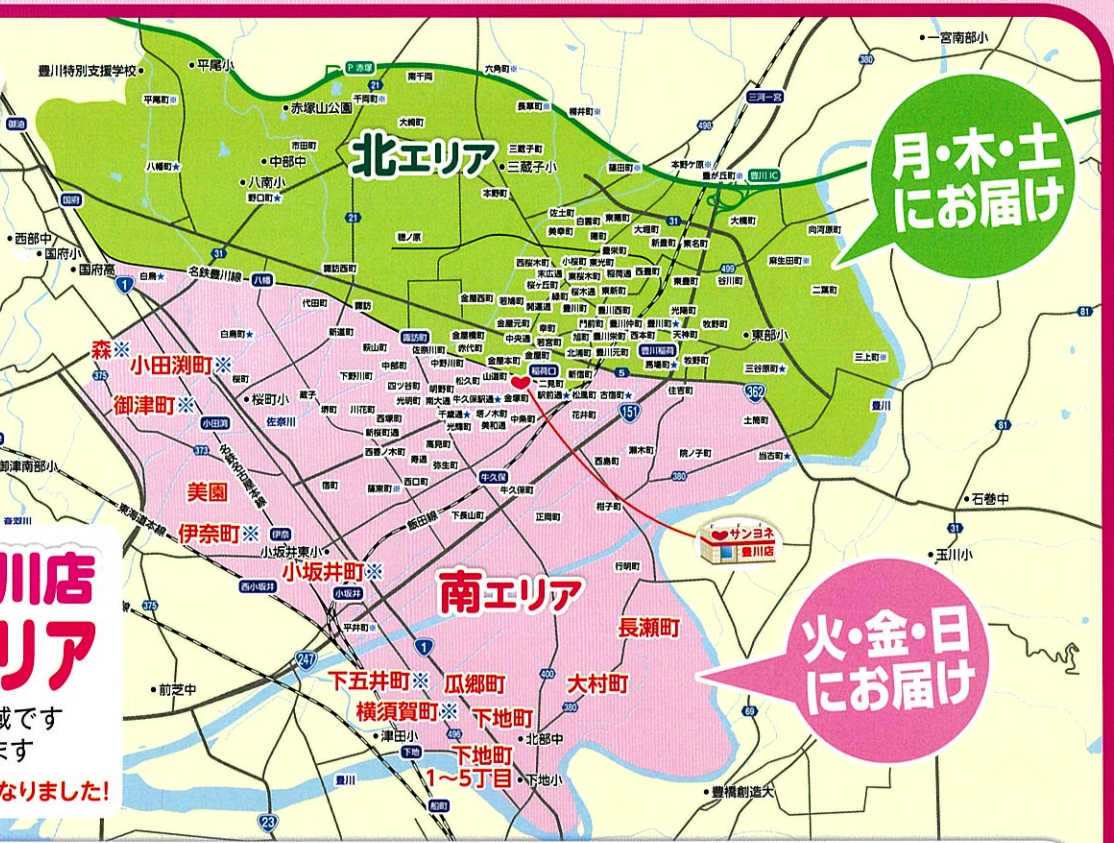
北エリア

月・木・土
にお届け

南エリア

火・金・日
にお届け

川店
リア
域です
ます
なりました!

サンヨネ
豊川店

森※
小田渕町※
御津町※
美園
伊奈町※
小坂井町※
下五井町※
瓜郷町
横須賀町※
下地町
下地町
1〜5丁目
長瀬町
大村町

豊川特別支援学校
平尾小
赤塚山公園
中部中
八南小
西部小
国府小
国府高
一宮南部小
東部小
桜町小
小坂井東小
前芝中
津田小
北部中
下地小
石巻中
玉川小
豊橋創造大
三蔵子小
赤塚
三河一宮
豊川IC
名鉄豊川線
八幡
諏訪町
稲荷口
豊川稲荷
牛久保
小坂井
伊奈
下地
船町
豊川
飯田線
東海道本線
東海道新幹線
小田渕
西小坂井
平井町
御津南部小
音羽川
1
23
31
21
151
362
247
375
373
380
400
490
499
81
5